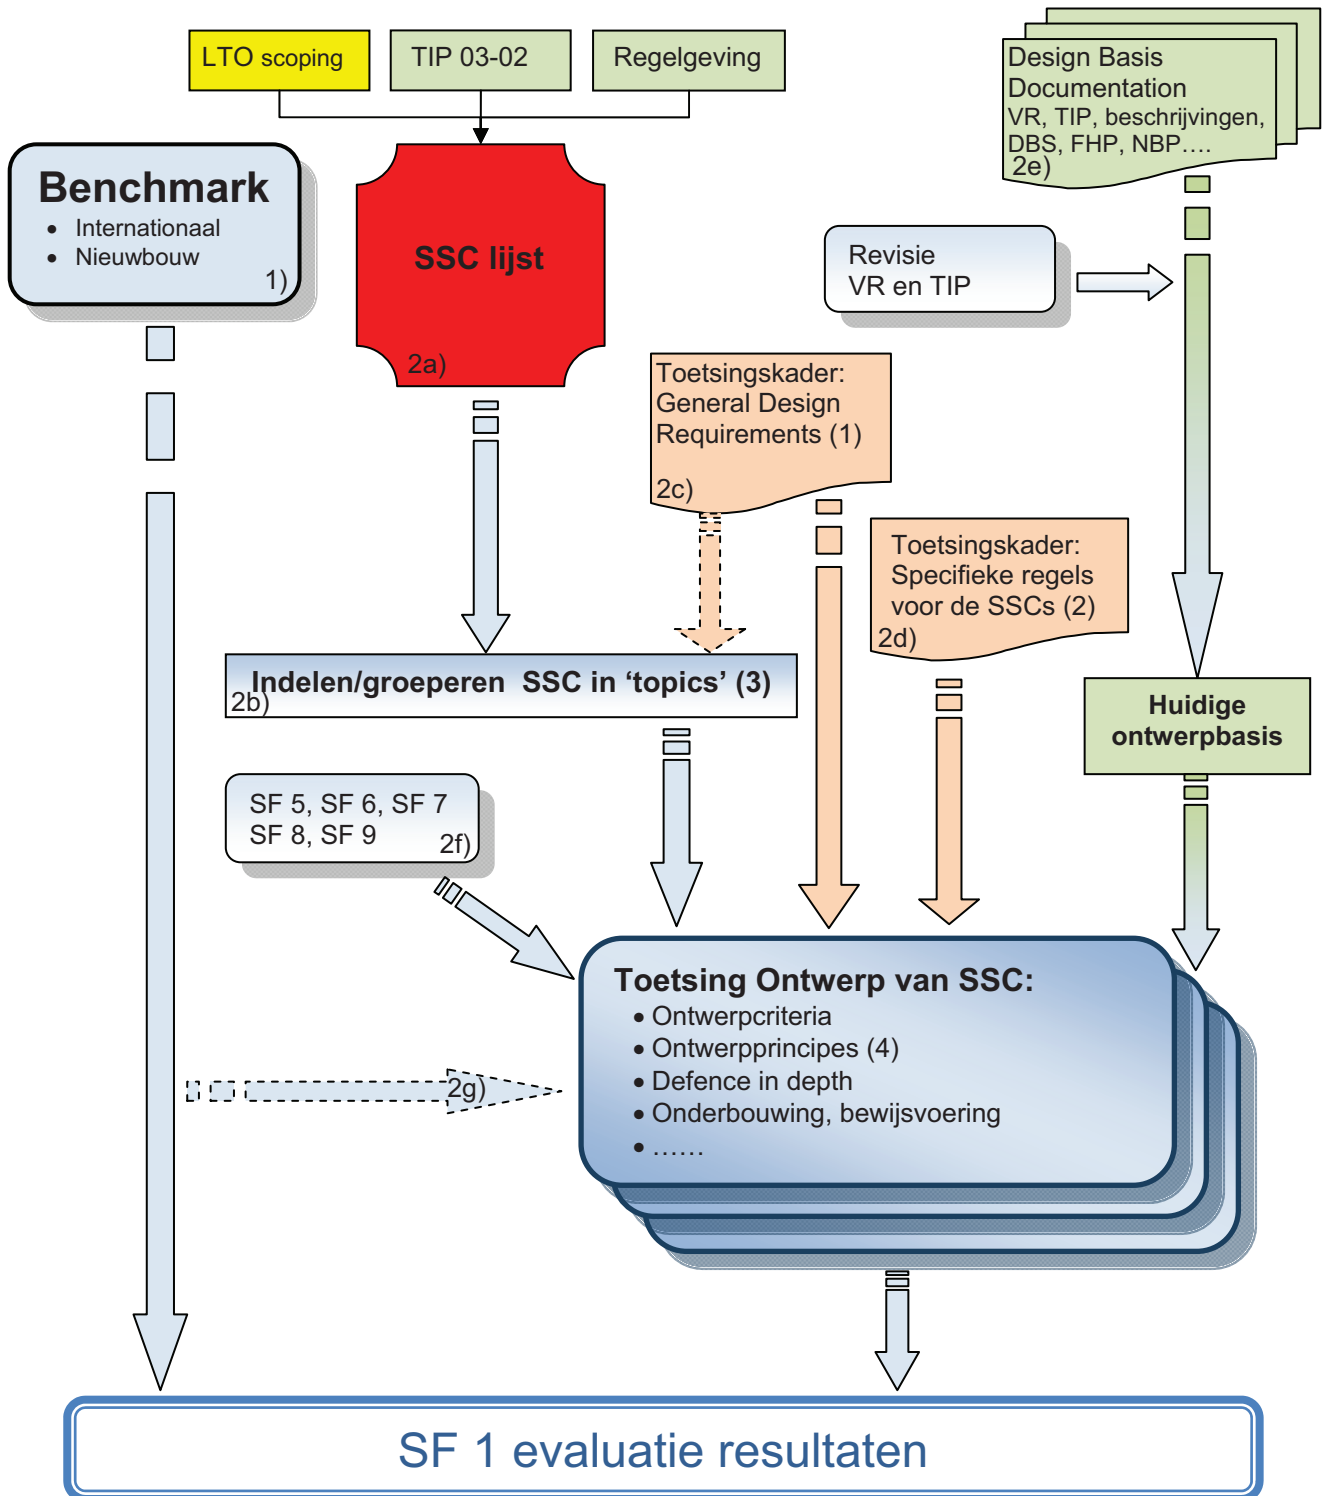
LTO scoping

TIP 03-02

Regelgeving

Design Basis Documentation
VR, TIP, beschrijvingen, DBS, FHP, NBP….
2e)

Benchmark
• Internationaal
• Nieuwbouw
1)

SSC lijst
2a)

Revisie
VR en TIP

Toetsingskader:
General Design Requirements (1)
2c)

Toetsingskader:
Specifieke regels voor de SSCs (2)
2d)

Indelen/groeperen SSC in ‘topics’ (3)
2b)

Huidige ontwerpbasis

SF 5, SF 6, SF 7
SF 8, SF 9
2f)

Toetsing Ontwerp van SSC:
• Ontwerpcriteria
• Ontwerpprincipes (4)
• Defence in depth
• Onderbouwing, bewijsvoering
• ……

2g)

SF 1 evaluatie resultaten